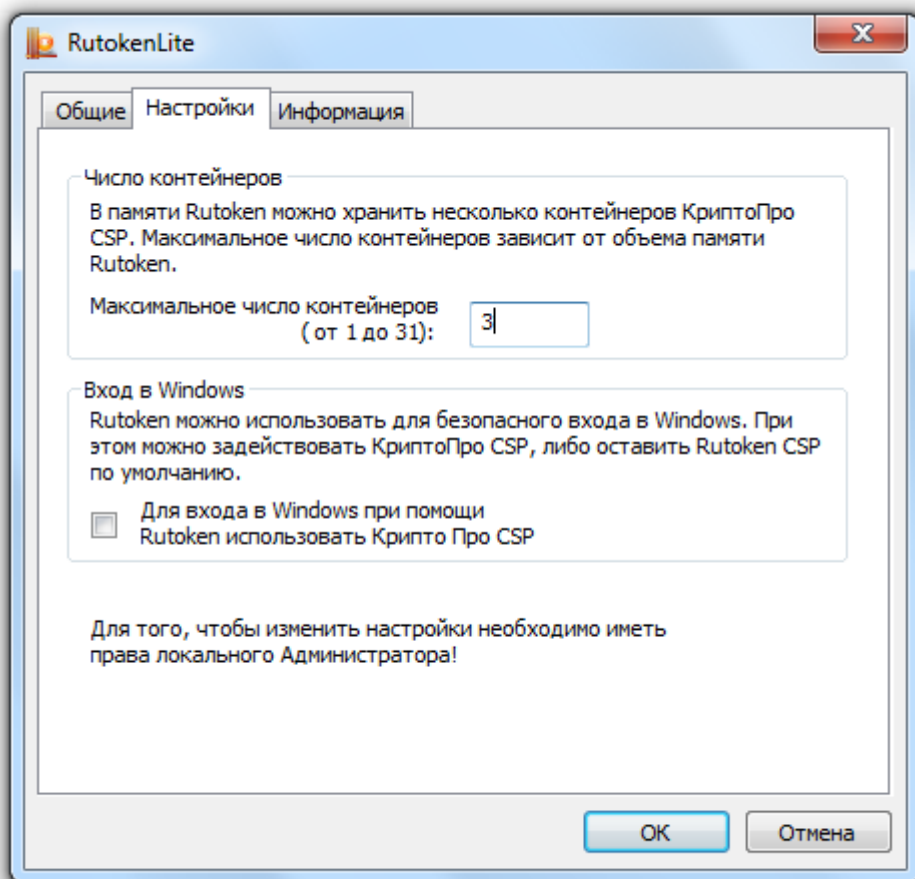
RutokenLite

Общие | Настройки | Информация

Число контейнеров

В памяти Rutoken можно хранить несколько контейнеров КриптоПро CSP. Максимальное число контейнеров зависит от объема памяти Rutoken.

Максимальное число контейнеров ( от 1 до 31):

3

Вход в Windows

Rutoken можно использовать для безопасного входа в Windows. При этом можно задействовать КриптоПро CSP, либо оставить Rutoken CSP по умолчанию.

Для входа в Windows при помощи Rutoken использовать Крипто Про CSP

Для того, чтобы изменить настройки необходимо иметь права локального Администратора!

OK

Отмена